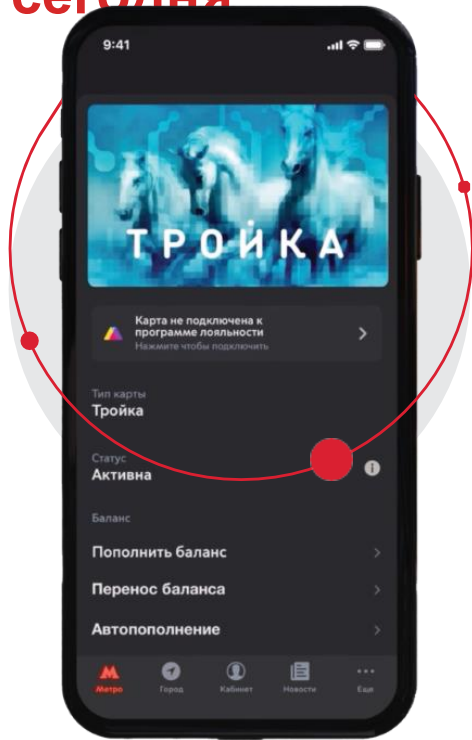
сегодня

9:41

ТРОЙКА

Карта не подключена к программе лояльности
Нажмите чтобы подключить

Тип карты
Тройка

Статус
Активна

Баланс

Пополнить баланс

Перенос баланса

Автопополнение

Метро Город Кабинет Новости Еще